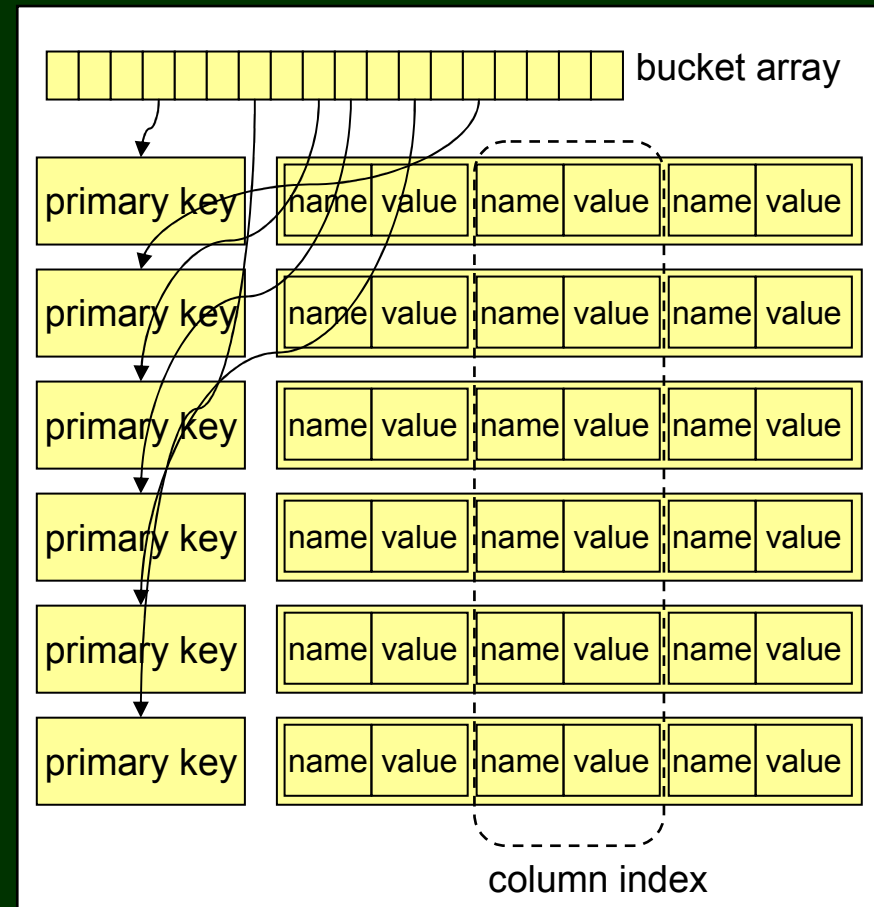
bucket array

| primary key | name | value | name | value | name | value |
|---|---|---|---|---|---|---|
| primary key | name | value | name | value | name | value |
| primary key | name | value | name | value | name | value |
| primary key | name | value | name | value | name | value |
| primary key | name | value | name | value | name | value |
| primary key | name | value | name | value | name | value |

column index